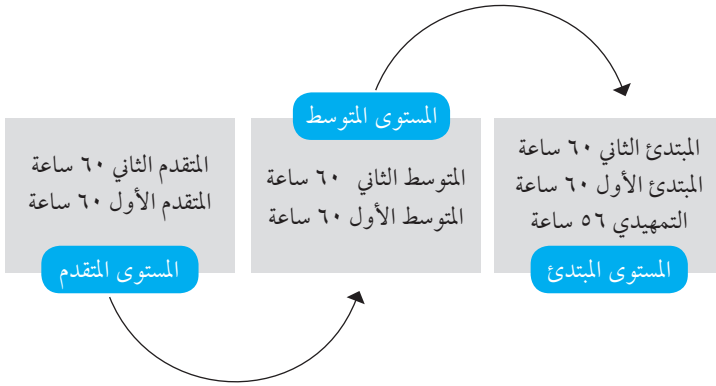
المستوى المتوسط

المتقدم الثاني ٦٠ ساعة
المتقدم الأول ٦٠ ساعة

المستوى المتقدم

المتوسط الثاني ٦٠ ساعة
المتوسط الأول ٦٠ ساعة

المبتدئ الثاني ٦٠ ساعة
المبتدئ الأول ٦٠ ساعة
التمهيدي ٥٦ ساعة

المستوى المبتدئ